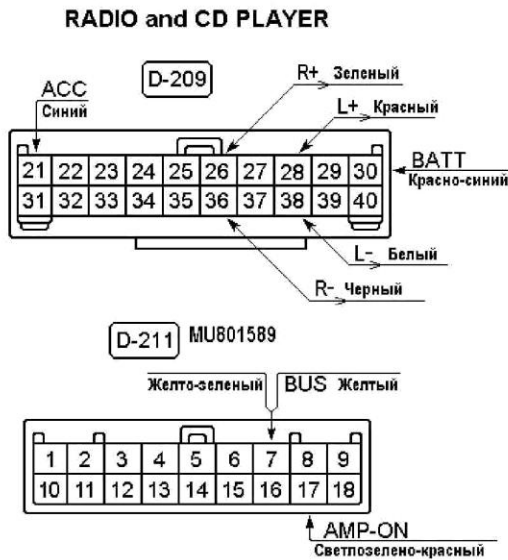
RADIO and CD PLAYER

D-209

ACC
Синий

R+ Зеленый

L+ Красный

BATT
Красно-синий

| 21 | 22 | 23 | 24 | 25 | 26 | 27 | 28 | 29 | 30 |
|---|---|---|---|---|---|---|---|---|---|
| 31 | 32 | 33 | 34 | 35 | 36 | 37 | 38 | 39 | 40 |

L- Белый

R- Черный

D-211 MU801589

Желто-зеленый BUS Желтый

| 1 | 2 | 3 | 4 | 5 | 6 | 7 | 8 | 9 |
|---|---|---|---|---|---|---|---|---|
| 10 | 11 | 12 | 13 | 14 | 15 | 16 | 17 | 18 |

AMP-ON
Светлозелено-красный